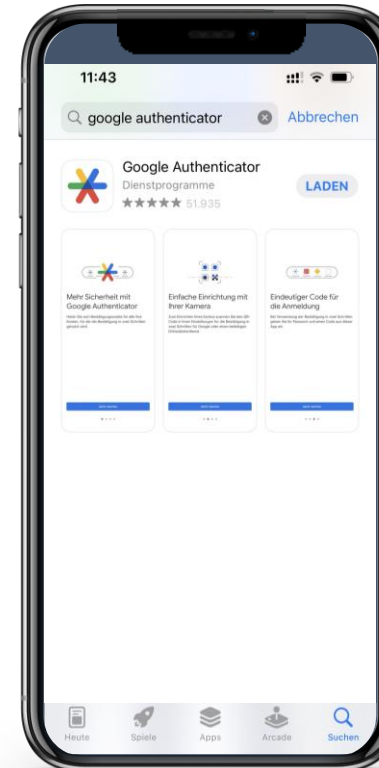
11:43

google authenticator

Abbrechen

Google Authenticator

Dienstprogramme

★★★★★ 51.935

LADEN

Mehr Sicherheit mit Google Authenticator

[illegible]

Einfache Einrichtung mit Ihrer Kamera

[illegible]

Eindeutiger Code für die Anmeldung

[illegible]

Heute

Spiele

Apps

Arcade

Suchen